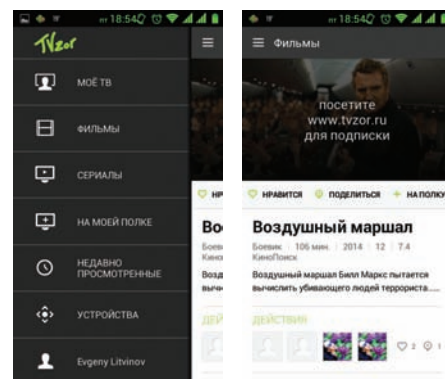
18:54

TVzor

МОЁ ТВ

ФИЛЬМЫ

СЕРИАЛЫ

НА МОЕЙ ПОЛКЕ

НЕДАВНО ПРОСМОТРЕННЫЕ

УСТРОЙСТВА

Evgeny Litvinov

НР

Во

Боев

Кино

Возд

вычи

ДЕЙ

18:54

ФИЛЬМЫ

посетите www.tvzor.ru для подписки

НРАВИТСЯ

ПОДЕЛИТЬСЯ

НА ПОЛКУ

Воздушный маршал

Боевик | 106 мин. | 2014 | 12 | 7.4

КиноПоиск

Воздушный маршал Билл Маркс пытается вычислить убивающего людей террориста....

ДЕЙСТВИЯ

2

1